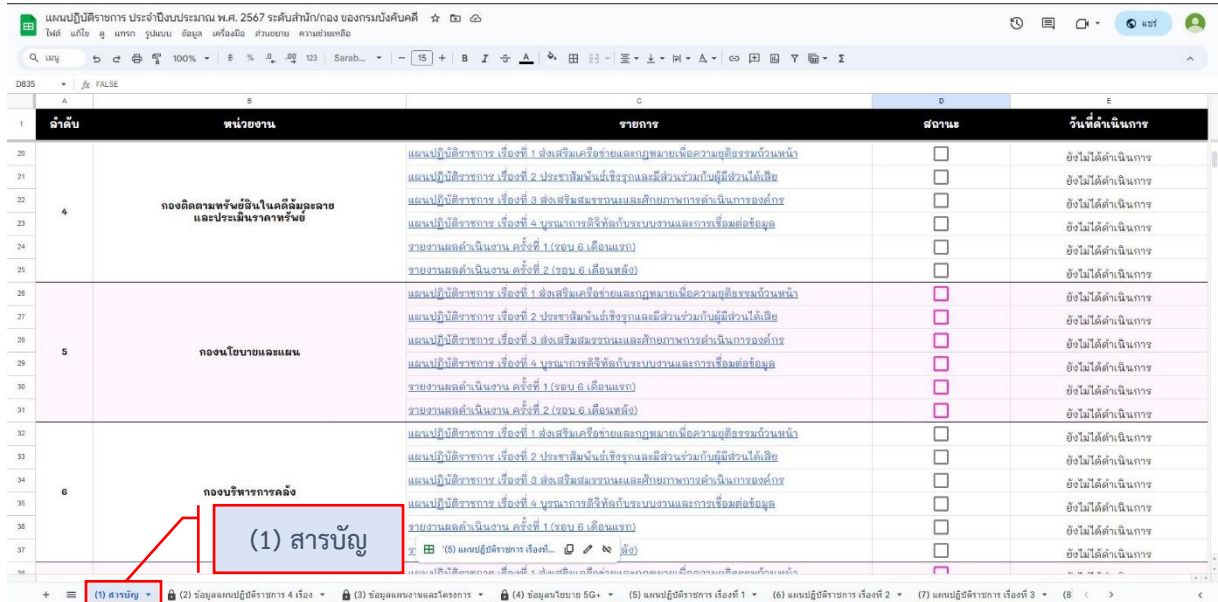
แผนปฏิบัติราชการ ประจำปีงบประมาณ พ.ศ. 2567 ระดับสำนัก/กอง ของกรมบังคับคดี

ไฟล์ แก้ไข ดู แทรก รูปแบบ ข้อมูล เครื่องมือ ส่วนขยาย ความช่วยเหลือ

แชร์

เมนู 100% ₿ % .0 .00 123 Sarab... 15

D835 fx FALSE

| | A | B | C | D | E |
|---|---|---|---|---|---|
| 1 | ลำดับ | หน่วยงาน | รายการ | สถานะ | วันที่ดำเนินการ |
| 20 | 4 | กองติดตามทรัพย์สินในคดีล้มละลายและประเมินราคาทรัพย์ | แผนปฏิบัติราชการ เรื่องที่ 1 ส่งเสริมเครือข่ายและกฎหมายเพื่อความยุติธรรมถ้วนหน้า | ☐ | ยังไม่ได้ดำเนินการ |
| 21 | | | แผนปฏิบัติราชการ เรื่องที่ 2 ประชาสัมพันธ์เชิงรุกและมีส่วนร่วมกับผู้มีส่วนได้เสีย | ☐ | ยังไม่ได้ดำเนินการ |
| 22 | | | แผนปฏิบัติราชการ เรื่องที่ 3 ส่งเสริมสมรรถนะและศักยภาพการดำเนินการองค์กร | ☐ | ยังไม่ได้ดำเนินการ |
| 23 | | | แผนปฏิบัติราชการ เรื่องที่ 4 บูรณาการดิจิทัลกับระบบงานและการเชื่อมต่อข้อมูล | ☐ | ยังไม่ได้ดำเนินการ |
| 24 | | | รายงานผลดำเนินงาน ครั้งที่ 1 (รอบ 6 เดือนแรก) | ☐ | ยังไม่ได้ดำเนินการ |
| 25 | | | รายงานผลดำเนินงาน ครั้งที่ 2 (รอบ 6 เดือนหลัง) | ☐ | ยังไม่ได้ดำเนินการ |
| 26 | 5 | กองนโยบายและแผน | แผนปฏิบัติราชการ เรื่องที่ 1 ส่งเสริมเครือข่ายและกฎหมายเพื่อความยุติธรรมถ้วนหน้า | ☐ | ยังไม่ได้ดำเนินการ |
| 27 | | | แผนปฏิบัติราชการ เรื่องที่ 2 ประชาสัมพันธ์เชิงรุกและมีส่วนร่วมกับผู้มีส่วนได้เสีย | ☐ | ยังไม่ได้ดำเนินการ |
| 28 | | | แผนปฏิบัติราชการ เรื่องที่ 3 ส่งเสริมสมรรถนะและศักยภาพการดำเนินการองค์กร | ☐ | ยังไม่ได้ดำเนินการ |
| 29 | | | แผนปฏิบัติราชการ เรื่องที่ 4 บูรณาการดิจิทัลกับระบบงานและการเชื่อมต่อข้อมูล | ☐ | ยังไม่ได้ดำเนินการ |
| 30 | | | รายงานผลดำเนินงาน ครั้งที่ 1 (รอบ 6 เดือนแรก) | ☐ | ยังไม่ได้ดำเนินการ |
| 31 | | | รายงานผลดำเนินงาน ครั้งที่ 2 (รอบ 6 เดือนหลัง) | ☐ | ยังไม่ได้ดำเนินการ |
| 32 | 6 | กองบริหารการคลัง | แผนปฏิบัติราชการ เรื่องที่ 1 ส่งเสริมเครือข่ายและกฎหมายเพื่อความยุติธรรมถ้วนหน้า | ☐ | ยังไม่ได้ดำเนินการ |
| 33 | | | แผนปฏิบัติราชการ เรื่องที่ 2 ประชาสัมพันธ์เชิงรุกและมีส่วนร่วมกับผู้มีส่วนได้เสีย | ☐ | ยังไม่ได้ดำเนินการ |
| 34 | | | แผนปฏิบัติราชการ เรื่องที่ 3 ส่งเสริมสมรรถนะและศักยภาพการดำเนินการองค์กร | ☐ | ยังไม่ได้ดำเนินการ |
| 35 | | | แผนปฏิบัติราชการ เรื่องที่ 4 บูรณาการดิจิทัลกับระบบงานและการเชื่อมต่อข้อมูล | ☐ | ยังไม่ได้ดำเนินการ |
| 36 | | | รายงานผลดำเนินงาน ครั้งที่ 1 (รอบ 6 เดือนแรก) | ☐ | ยังไม่ได้ดำเนินการ |
| 37 | | | ร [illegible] ลัง) | ☐ | ยังไม่ได้ดำเนินการ |

'(5) แผนปฏิบัติราชการ เรื่องที่...

(1) สารบัญ

(1) สารบัญ | (2) ข้อมูลแผนปฏิบัติราชการ 4 เรื่อง | (3) ข้อมูลแผนงานและโครงการ | (4) ข้อมูลนโยบาย 5G+ | (5) แผนปฏิบัติราชการ เรื่องที่ 1 | (6) แผนปฏิบัติราชการ เรื่องที่ 2 | (7) แผนปฏิบัติราชการ เรื่องที่ 3 | (8